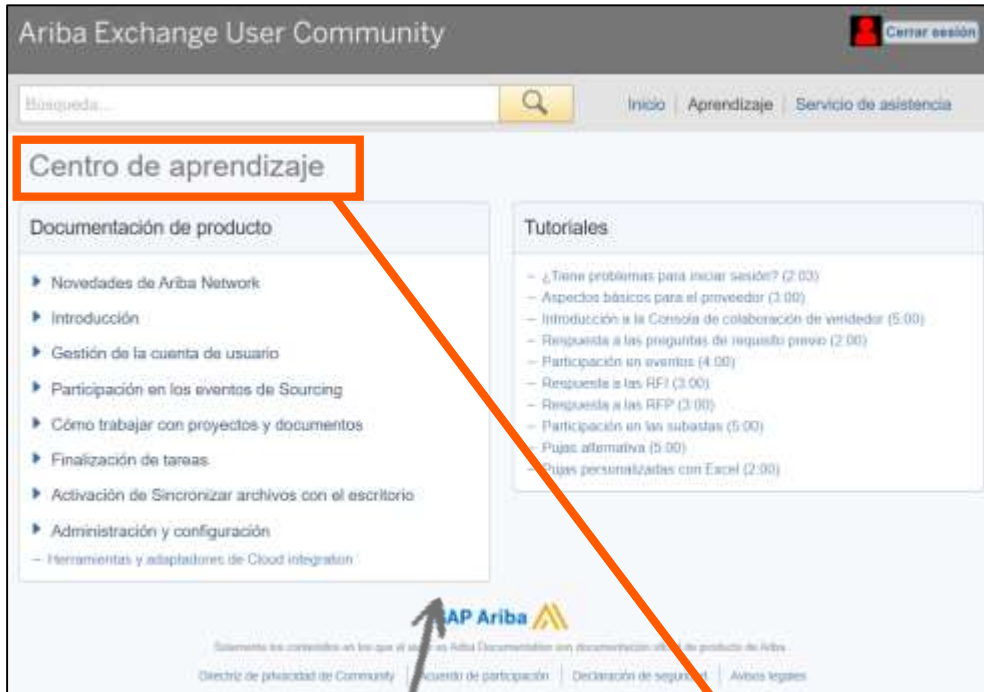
Ariba Exchange User Community

Cerrar sesión

Búsqueda...

Inicio | Aprendizaje | Servicio de asistencia

Centro de aprendizaje

Documentación de producto

▸ Novedades de Ariba Network
▸ Introducción
▸ Gestión de la cuenta de usuario
▸ Participación en los eventos de Sourcing
▸ Cómo trabajar con proyectos y documentos
▸ Finalización de tareas
▸ Activación de Sincronizar archivos con el escritorio
▸ Administración y configuración
– Herramientas y adaptadores de Cloud integration

Tutoriales

– ¿Tiene problemas para iniciar sesión? (2:03)
– Aspectos básicos para el proveedor (3:00)
– Introducción a la Consola de colaboración de vendedor (5:00)
– Respuesta a las preguntas de requisito previo (2:00)
– Participación en eventos (4:00)
– Respuesta a las RFI (3:00)
– Respuesta a las RFP (3:00)
– Participación en las subastas (5:00)
– Pujas alternativa (5:00)
– Pujas personalizadas con Excel (2:00)

AP Ariba

Solamente los contenidos en los que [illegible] Ariba Documentation son documentación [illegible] de producto de Ariba

Directriz de privacidad de Community | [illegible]cuerdo de participación | Declaración de segur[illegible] | Avisos legales